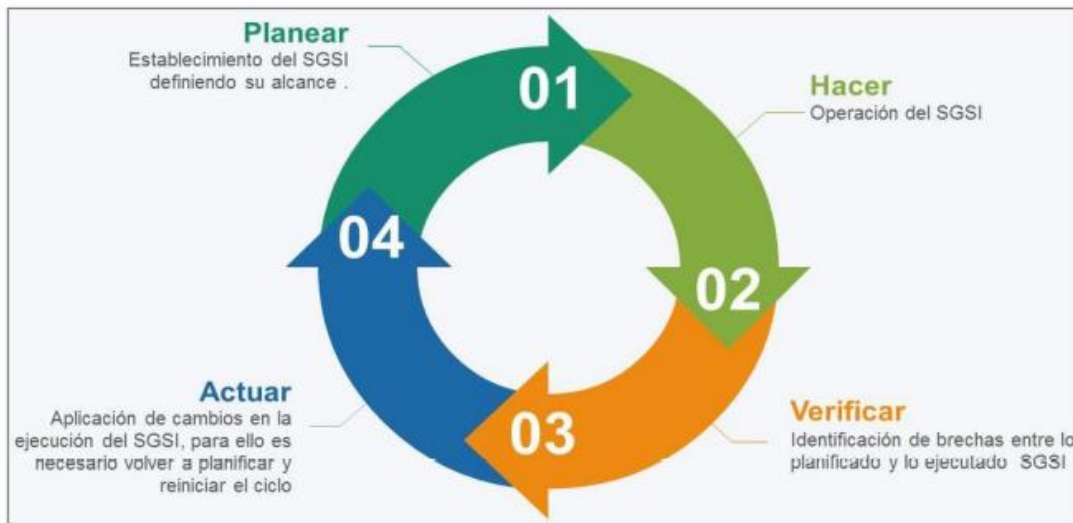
Planear
Establecimiento del SGSI definiendo su alcance .

01

Hacer
Operación del SGSI

02

Verificar
Identificación de brechas entre lo planificado y lo ejecutado SGSI

03

Actuar
Aplicación de cambios en la ejecución del SGSI, para ello es necesario volver a planificar y reiniciar el ciclo

04